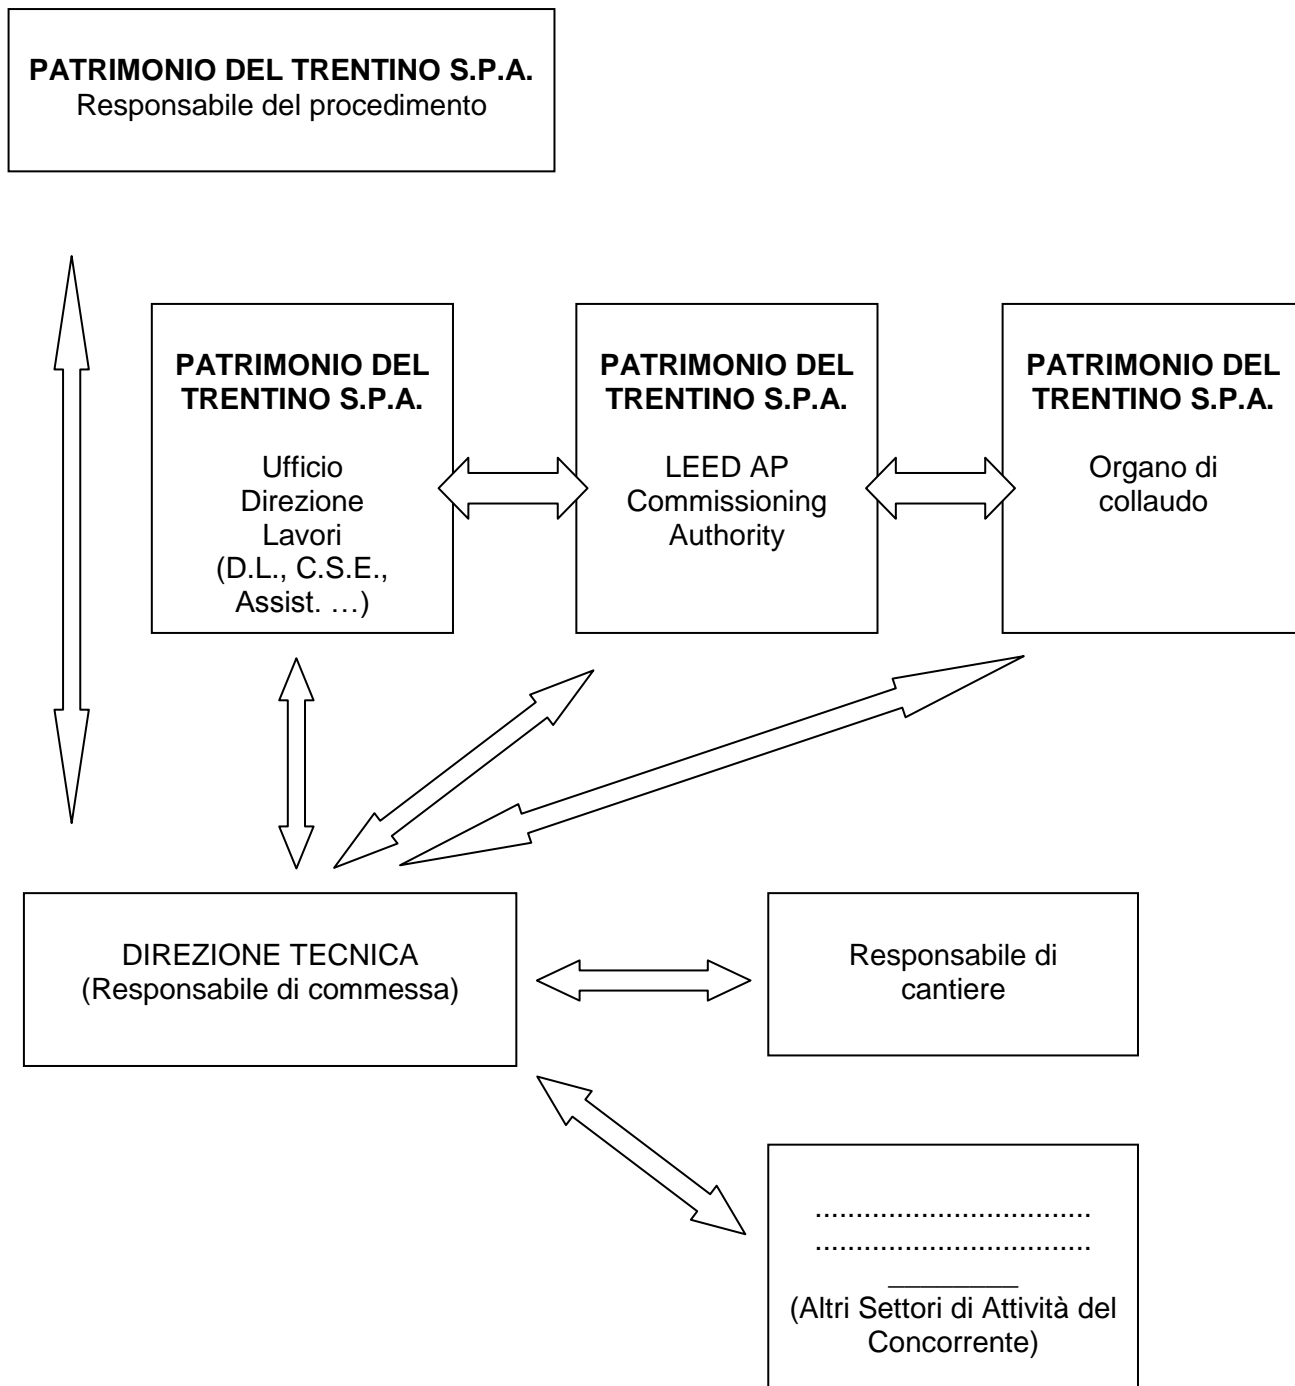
**PATRIMONIO DEL TRENTINO S.P.A.**
Responsabile del procedimento

**PATRIMONIO DEL TRENTINO S.P.A.**

Ufficio Direzione Lavori (D.L., C.S.E., Assist. …)

**PATRIMONIO DEL TRENTINO S.P.A.**

LEED AP Commissioning Authority

**PATRIMONIO DEL TRENTINO S.P.A.**

Organo di collaudo

DIREZIONE TECNICA
(Responsabile di commessa)

Responsabile di cantiere

.................................
.................................
________
(Altri Settori di Attività del Concorrente)